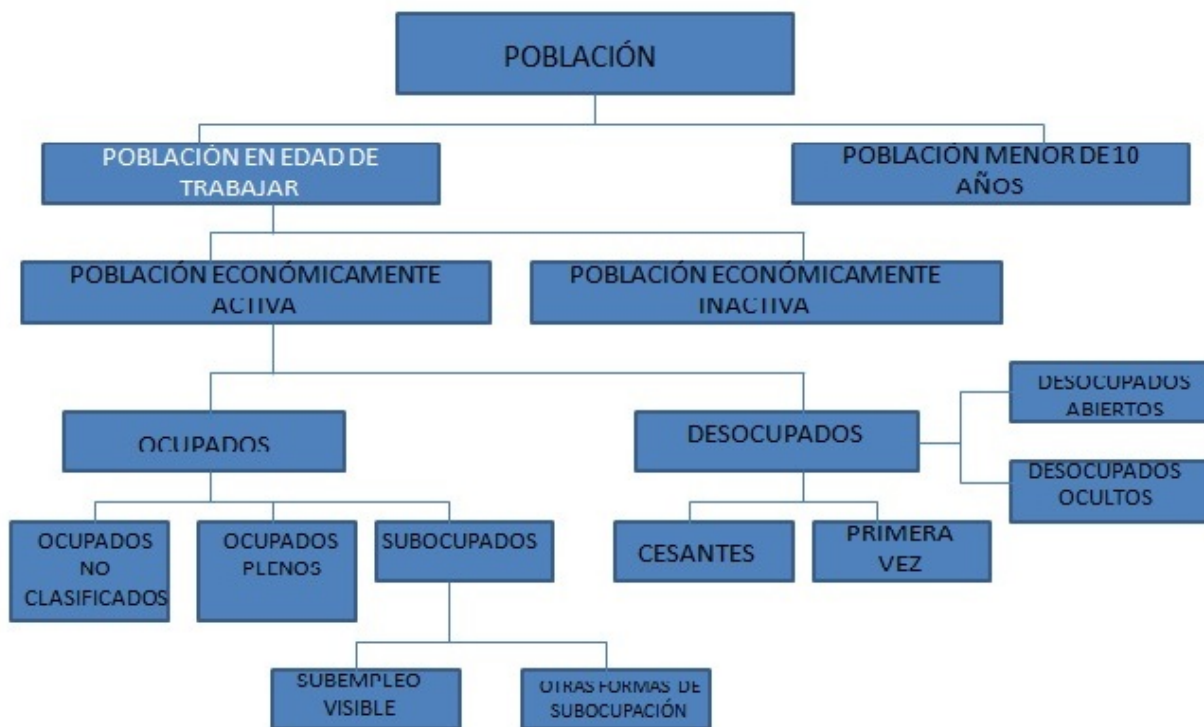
POBLACIÓN

POBLACIÓN EN EDAD DE TRABAJAR

POBLACIÓN MENOR DE 10 AÑOS

POBLACIÓN ECONÓMICAMENTE ACTIVA

POBLACIÓN ECONÓMICAMENTE INACTIVA

OCUPADOS

DESOCUPADOS

DESOCUPADOS ABIERTOS

DESOCUPADOS OCULTOS

OCUPADOS NO CLASIFICADOS

OCUPADOS PLENOS

SUBOCUPADOS

CESANTES

PRIMERA VEZ

SUBEMPLEO VISIBLE

OTRAS FORMAS DE SUBOCUPACIÓN